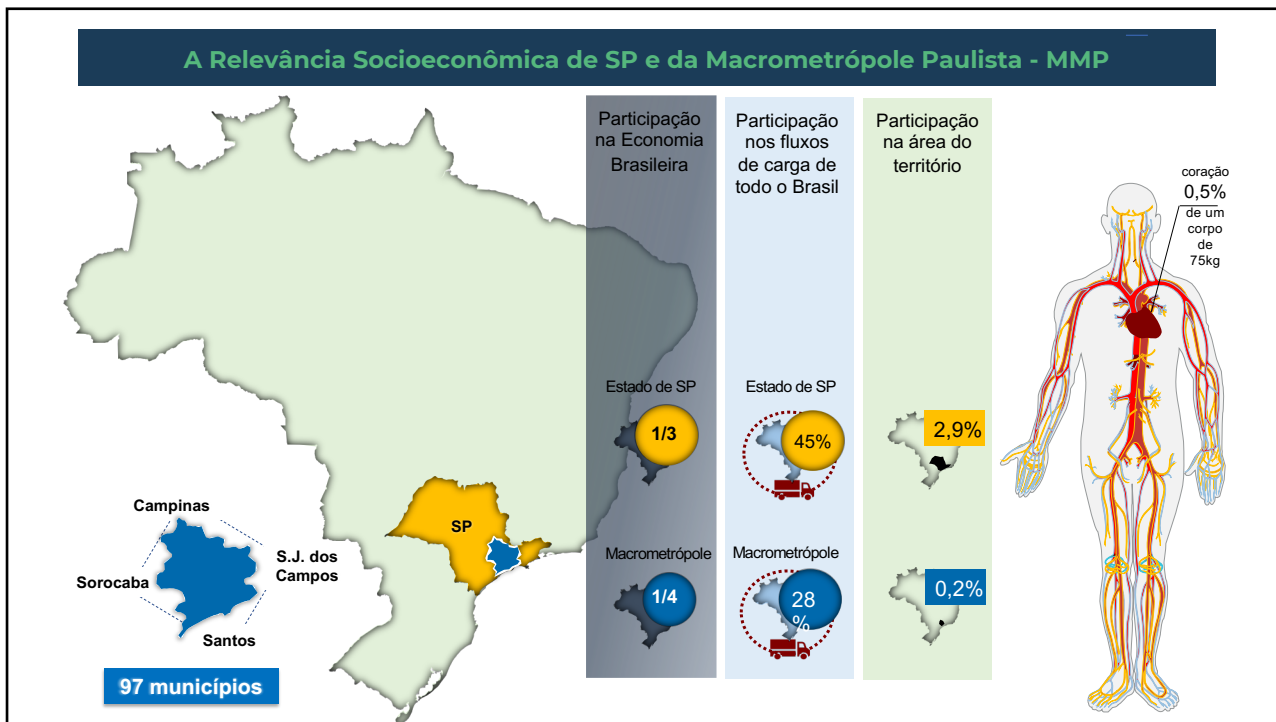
A Relevância Socioeconômica de SP e da Macrometrópole Paulista - MMP

Participação na Economia Brasileira

Participação nos fluxos de carga de todo o Brasil

Participação na área do território

coração 0,5% de um corpo de 75kg

Estado de SP
1/3

Estado de SP
45%

2,9%

Macrometrópole
1/4

Macrometrópole
28 %

0,2%

SP

Campinas
S.J. dos Campos
Sorocaba
Santos

97 municípios